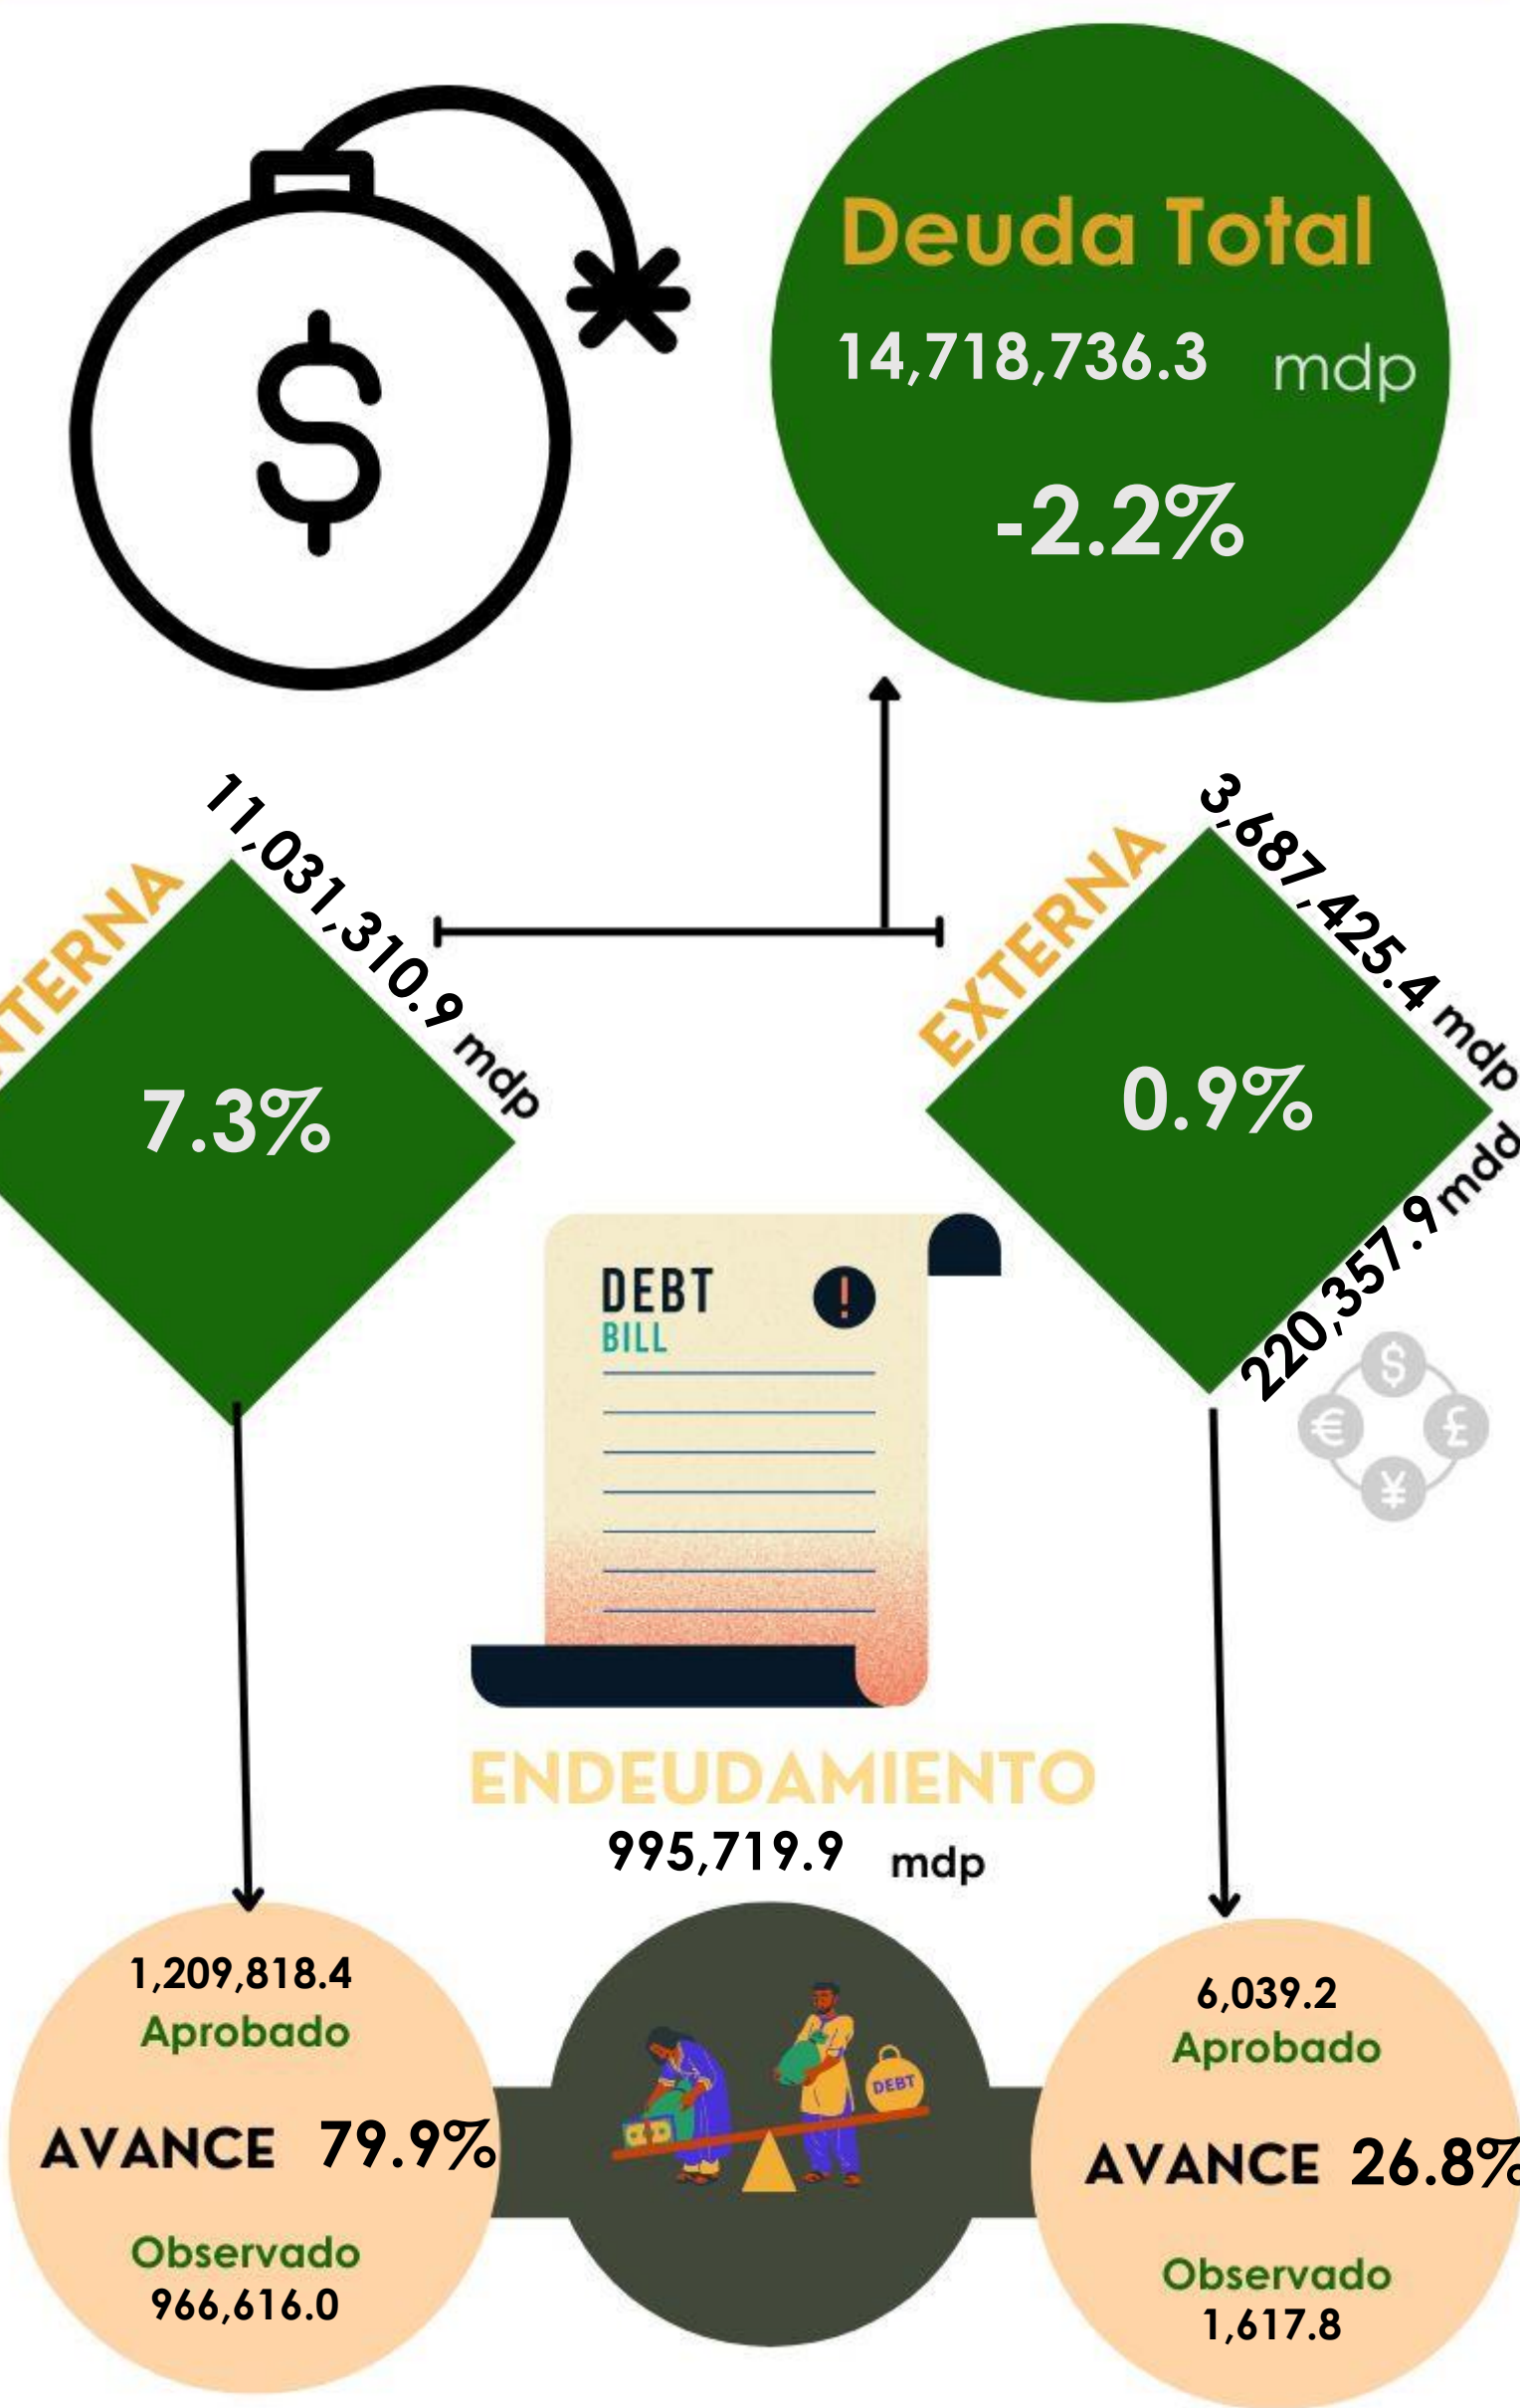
Deuda Total
14,718,736.3 mdp
-2.2%

TERNA
11,031,310.9 mdp
7.3%

EXTERNA
3,687,425.4 mdp
0.9%
220,357.9 mdd

DEBT
BILL

ENDEUDAMIENTO
995,719.9 mdp

1,209,818.4
Aprobado
AVANCE 79.9%
Observado
966,616.0

DEBT

6,039.2
Aprobado
AVANCE 26.8%
Observado
1,617.8